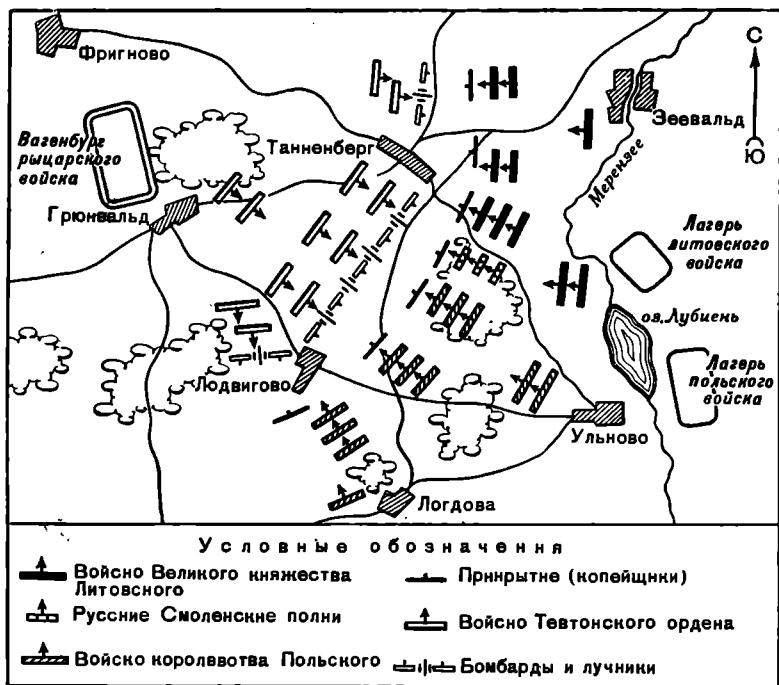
Фригново

С
Ю

Вагенбург рыцарского войска

Танненберг

Зеевальд

Мерензее

Грюнвальд

Лагерь литовского войска

оз.Лубиень

Лагерь польского войска

Людвигово

Ульново

Логдова

Условные обозначення

Войсно Великого княжества Литовсного

Руссние Смоленсние полни

Войско королввотва Польского

Принрытне (копейщнки)

Войсно Тевтонсного ордена

Бомбарды и лучники